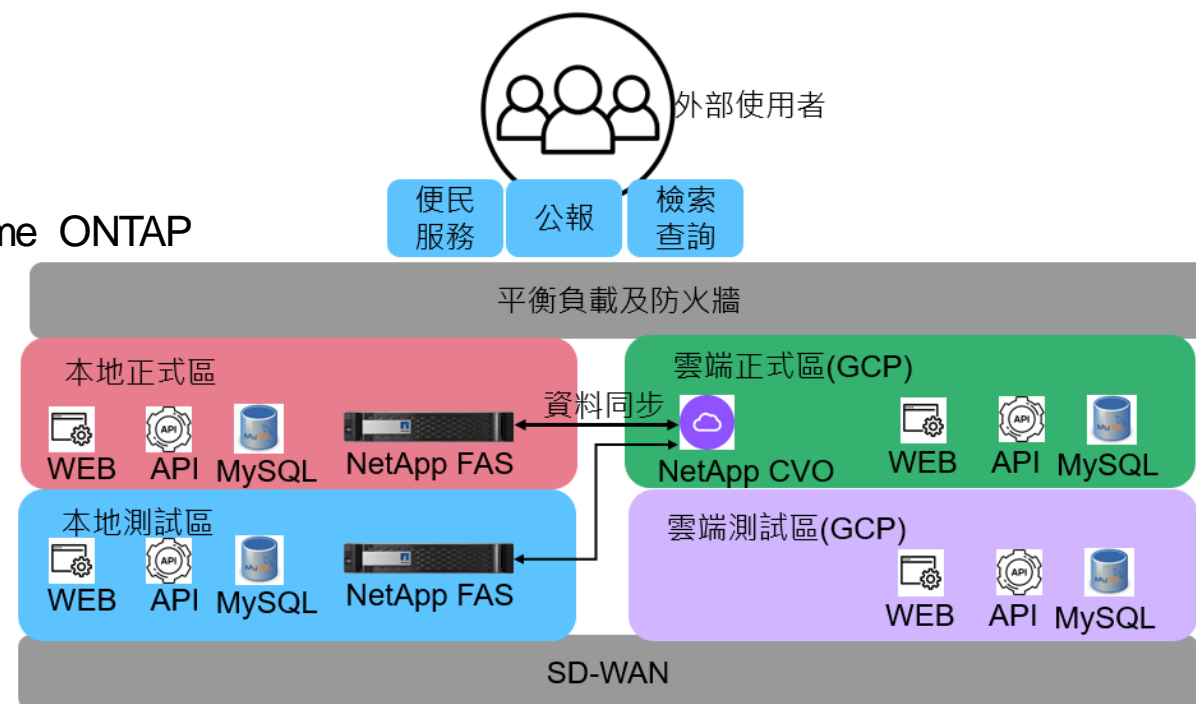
外部使用者

便民服務

公報

檢索查詢

me ONTAP

平衡負載及防火牆

本地正式區

WEB API MySQL NetApp FAS

資料同步

雲端正式區(GCP)

NetApp CVO WEB API MySQL

本地測試區

WEB API MySQL NetApp FAS

雲端測試區(GCP)

WEB API MySQL

SD-WAN